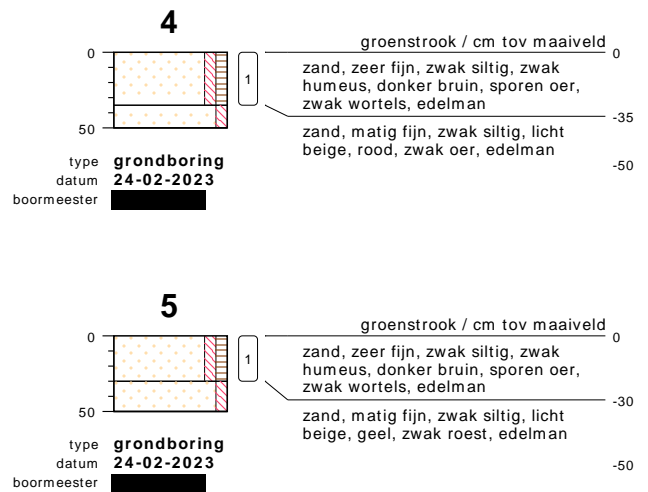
4

0
50

1

groenstrook / cm tov maaiveld
0

zand, zeer fijn, zwak siltig, zwak humeus, donker bruin, sporen oer, zwak wortels, edelman
-35

zand, matig fijn, zwak siltig, licht beige, rood, zwak oer, edelman
-50

type grondboring
datum 24-02-2023
boormeester

5

0
50

1

groenstrook / cm tov maaiveld
0

zand, zeer fijn, zwak siltig, zwak humeus, donker bruin, sporen oer, zwak wortels, edelman
-30

zand, matig fijn, zwak siltig, licht beige, geel, zwak roest, edelman
-50

type grondboring
datum 24-02-2023
boormeester